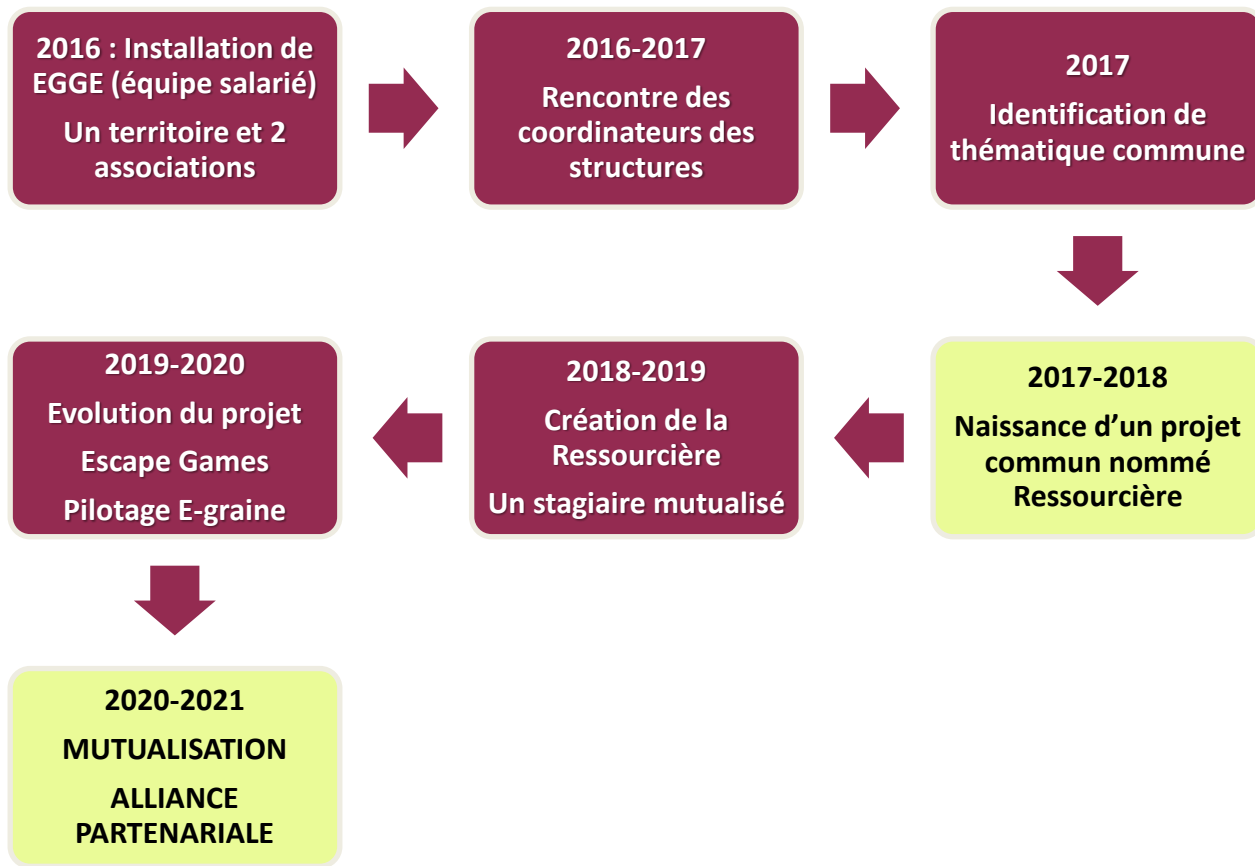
2016 : Installation de EGGE (équipe salarié)

Un territoire et 2 associations

2016-2017

Rencontre des coordinateurs des structures

2017

Identification de thématique commune

2017-2018

Naissance d'un projet commun nommé Ressourcière

2018-2019

Création de la Ressourcière

Un stagiaire mutualisé

2019-2020

Evolution du projet

Escape Games

Pilotage E-graine

2020-2021

MUTUALISATION

ALLIANCE PARTENARIALE